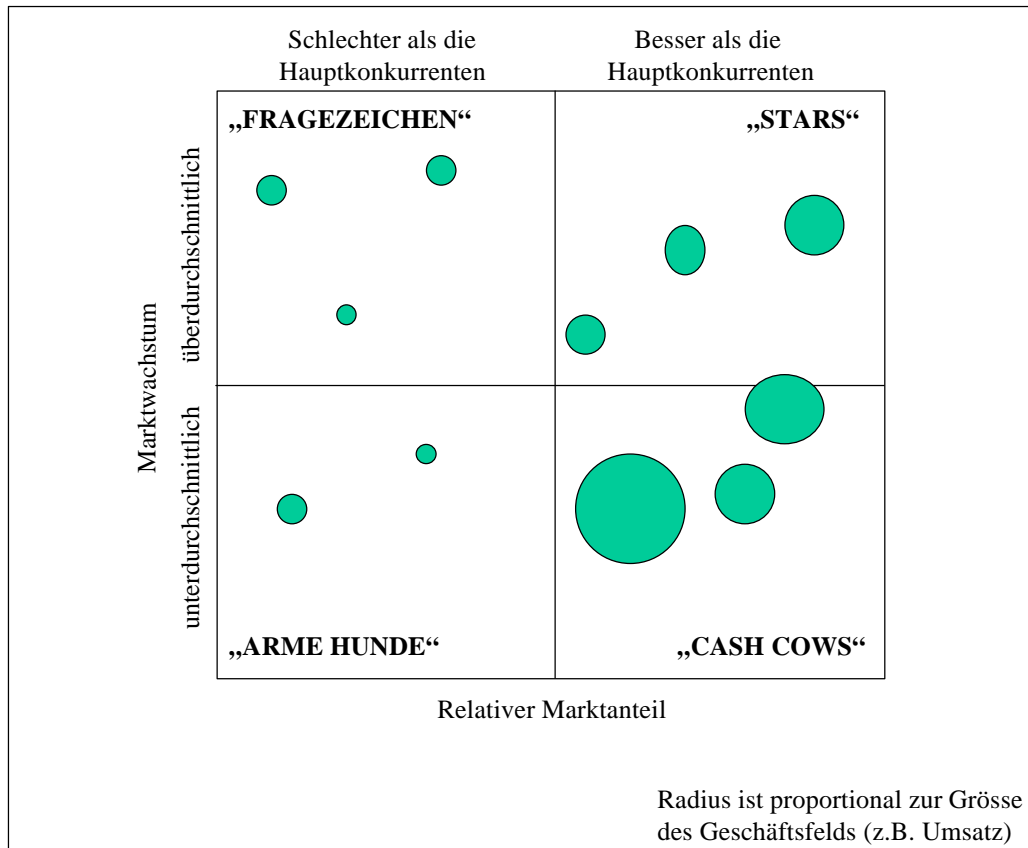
Schlechter als die Hauptkonkurrenten

Besser als die Hauptkonkurrenten

„FRAGEZEICHEN“

„STARS“

Marktwachstum

überdurchschnittlich

unterdurchschnittlich

„ARME HUNDE“

„CASH COWS“

Relativer Marktanteil

Radius ist proportional zur Grösse des Geschäftsfelds (z.B. Umsatz)